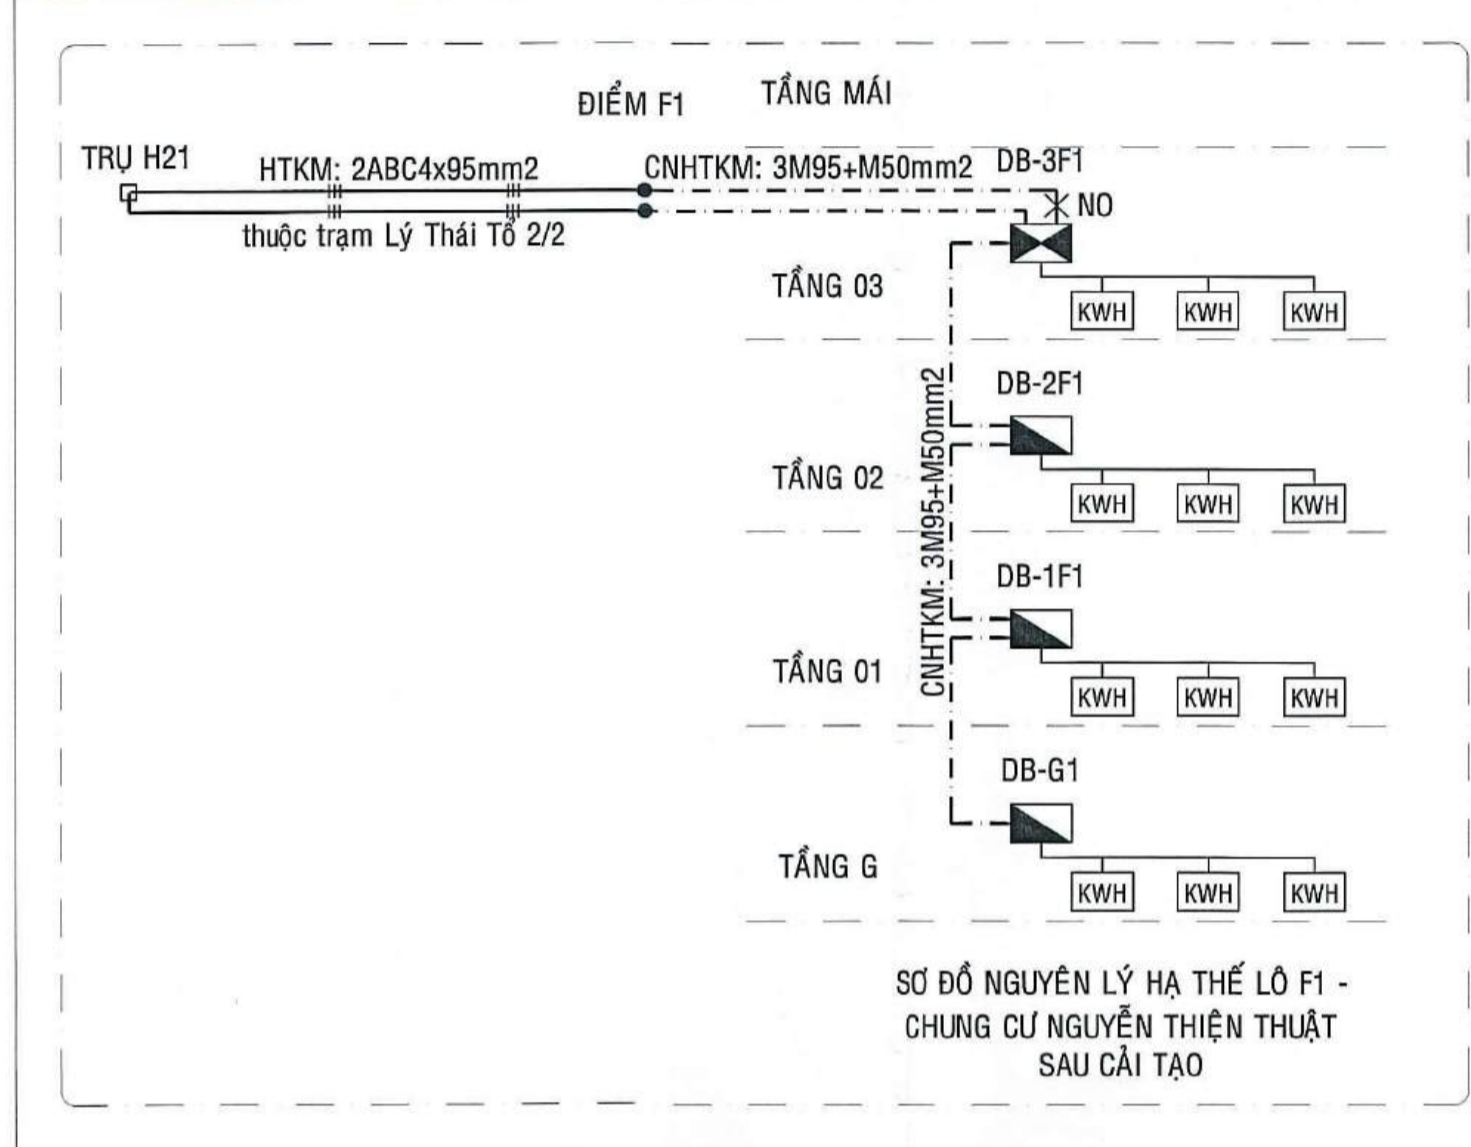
ĐIỂM F1

TẦNG MÁI

TRỤ H21

HTKM: 2ABC4x95mm2

thuộc trạm Lý Thái Tổ 2/2

CNHTKM: 3M95+M50mm2

DB-3F1

NO

TẦNG 03

KWH KWH KWH

CNHTKM: 3M95+M50mm2

DB-2F1

TẦNG 02

KWH KWH KWH

DB-1F1

TẦNG 01

KWH KWH KWH

DB-G1

TẦNG G

KWH KWH KWH

SƠ ĐỒ NGUYÊN LÝ HẠ THẾ LÔ F1 - CHUNG CƯ NGUYỄN THIỆN THUẬT SAU CẢI TẠO